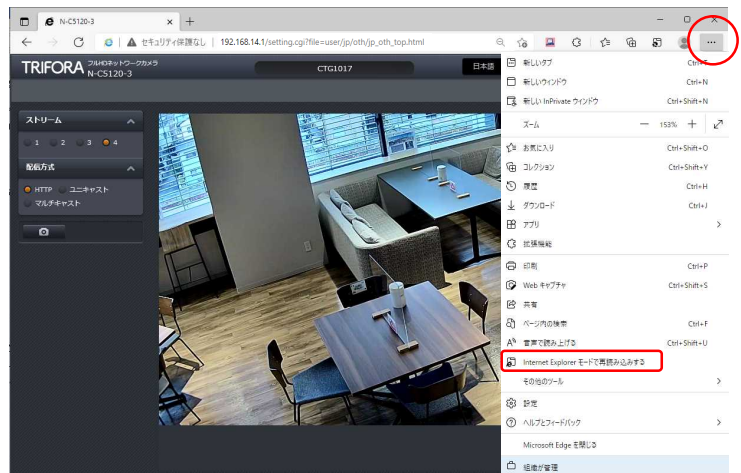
N-C5120-3 × +

セキュリティ保護なし | 192.168.14.1/setting.cgi?file=user/jp/oth/jp_oth_top.html

TRIFORA フルHDネットワークカメラ N-C5120-3

CTG1017

日本語

ストリーム
1 2 3 4

配信方式
HTTP ユニキャスト
マルチキャスト

新しいタブ Ctrl+T
新しいウィンドウ Ctrl+N
新しい InPrivate ウィンドウ Ctrl+Shift+N
ズーム — 153% +
お気に入り Ctrl+Shift+O
コレクション Ctrl+Shift+Y
履歴 Ctrl+H
ダウンロード Ctrl+J
アプリ
拡張機能
印刷 Ctrl+P
Web キャプチャ Ctrl+Shift+S
共有
ページ内の検索 Ctrl+F
音声で読み上げる Ctrl+Shift+U
Internet Explorer モードで再読み込みする
その他のツール
設定
ヘルプとフィードバック
Microsoft Edge を閉じる
組織が管理